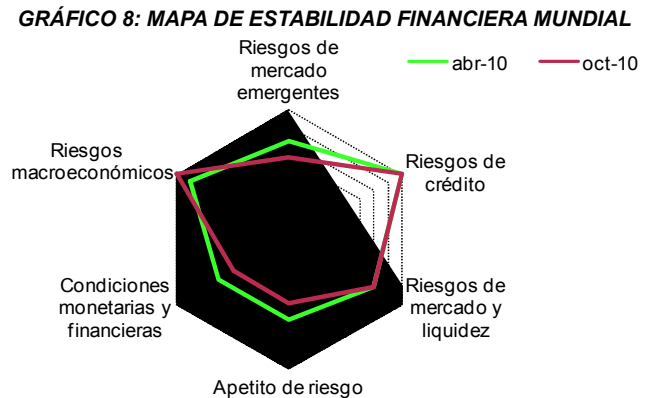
GRÁFICO 8: MAPA DE ESTABILIDAD FINANCIERA MUNDIAL

abr-10
oct-10

Riesgos de mercado emergentes

Riesgos de crédito

Riesgos de mercado y liquidez

Apetito de riesgo

Condiciones monetarias y financieras

Riesgos macroeconómicos